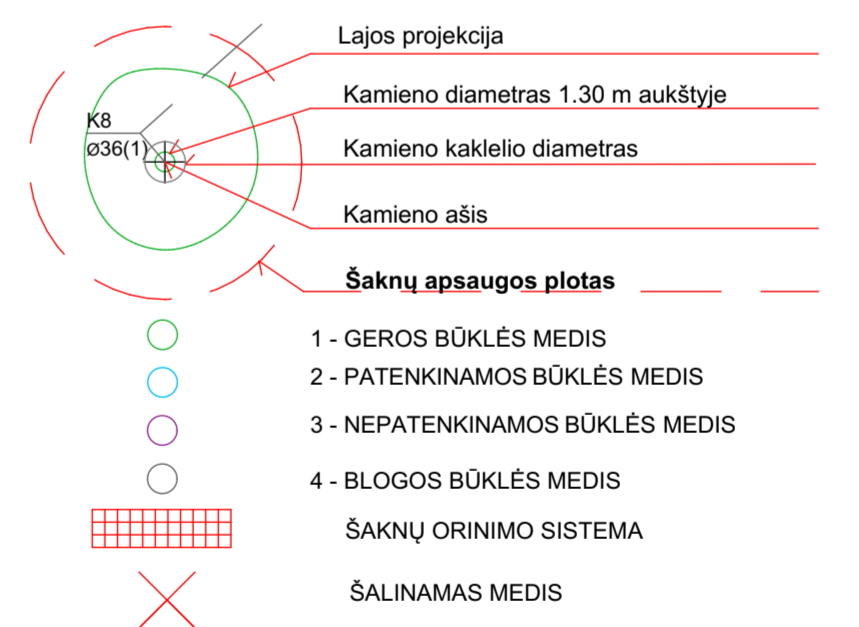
K8
ø36(1)

Lajos projekcija

Kamieno diametras 1.30 m aukštyje

Kamieno kaklelio diametras

Kamieno ašis

**Šaknų apsaugos plotas**

1 - GEROS BŪKLĖS MEDIS

2 - PATENKINAMOS BŪKLĖS MEDIS

3 - NEPATENKINAMOS BŪKLĖS MEDIS

4 - BLOGOS BŪKLĖS MEDIS

ŠAKNŲ ORINIMO SISTEMA

ŠALINAMAS MEDIS